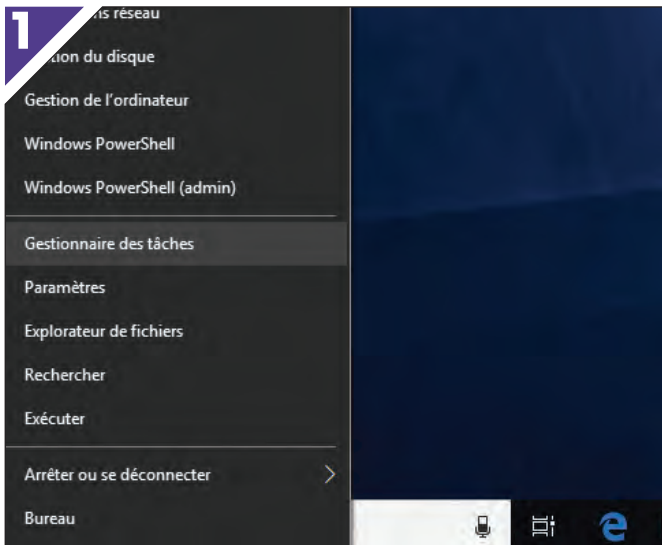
1

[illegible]s réseau

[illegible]tion du disque

Gestion de l'ordinateur

Windows PowerShell

Windows PowerShell (admin)

Gestionnaire des tâches

Paramètres

Explorateur de fichiers

Rechercher

Exécuter

Arrêter ou se déconnecter

Bureau